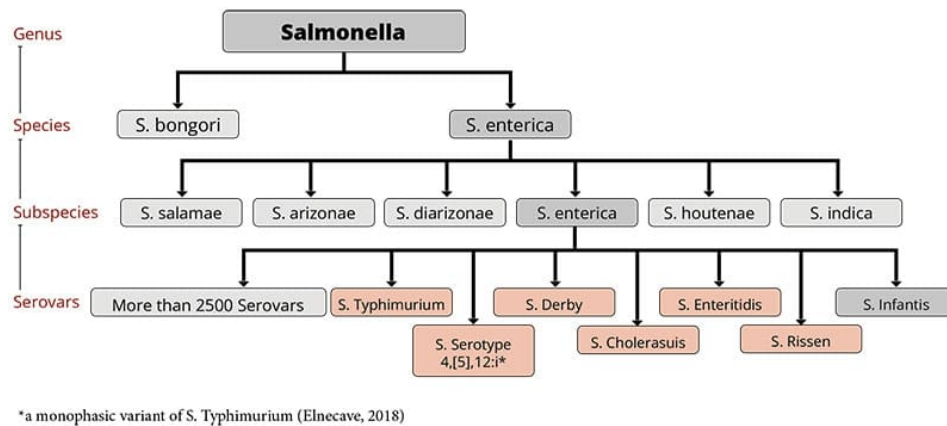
Genus

Salmonella

Species

S. bongori

S. enterica

Subspecies

S. salamae

S. arizonae

S. diarizonae

S. enterica

S. houtenae

S. indica

Serovars

More than 2500 Serovars

S. Typhimurium

S. Serotype 4,[5],12:i*

S. Derby

S. Cholerasuis

S. Enteritidis

S. Rissen

S. Infantis

*a monophasic variant of S. Typhimurium (Elnecave, 2018)